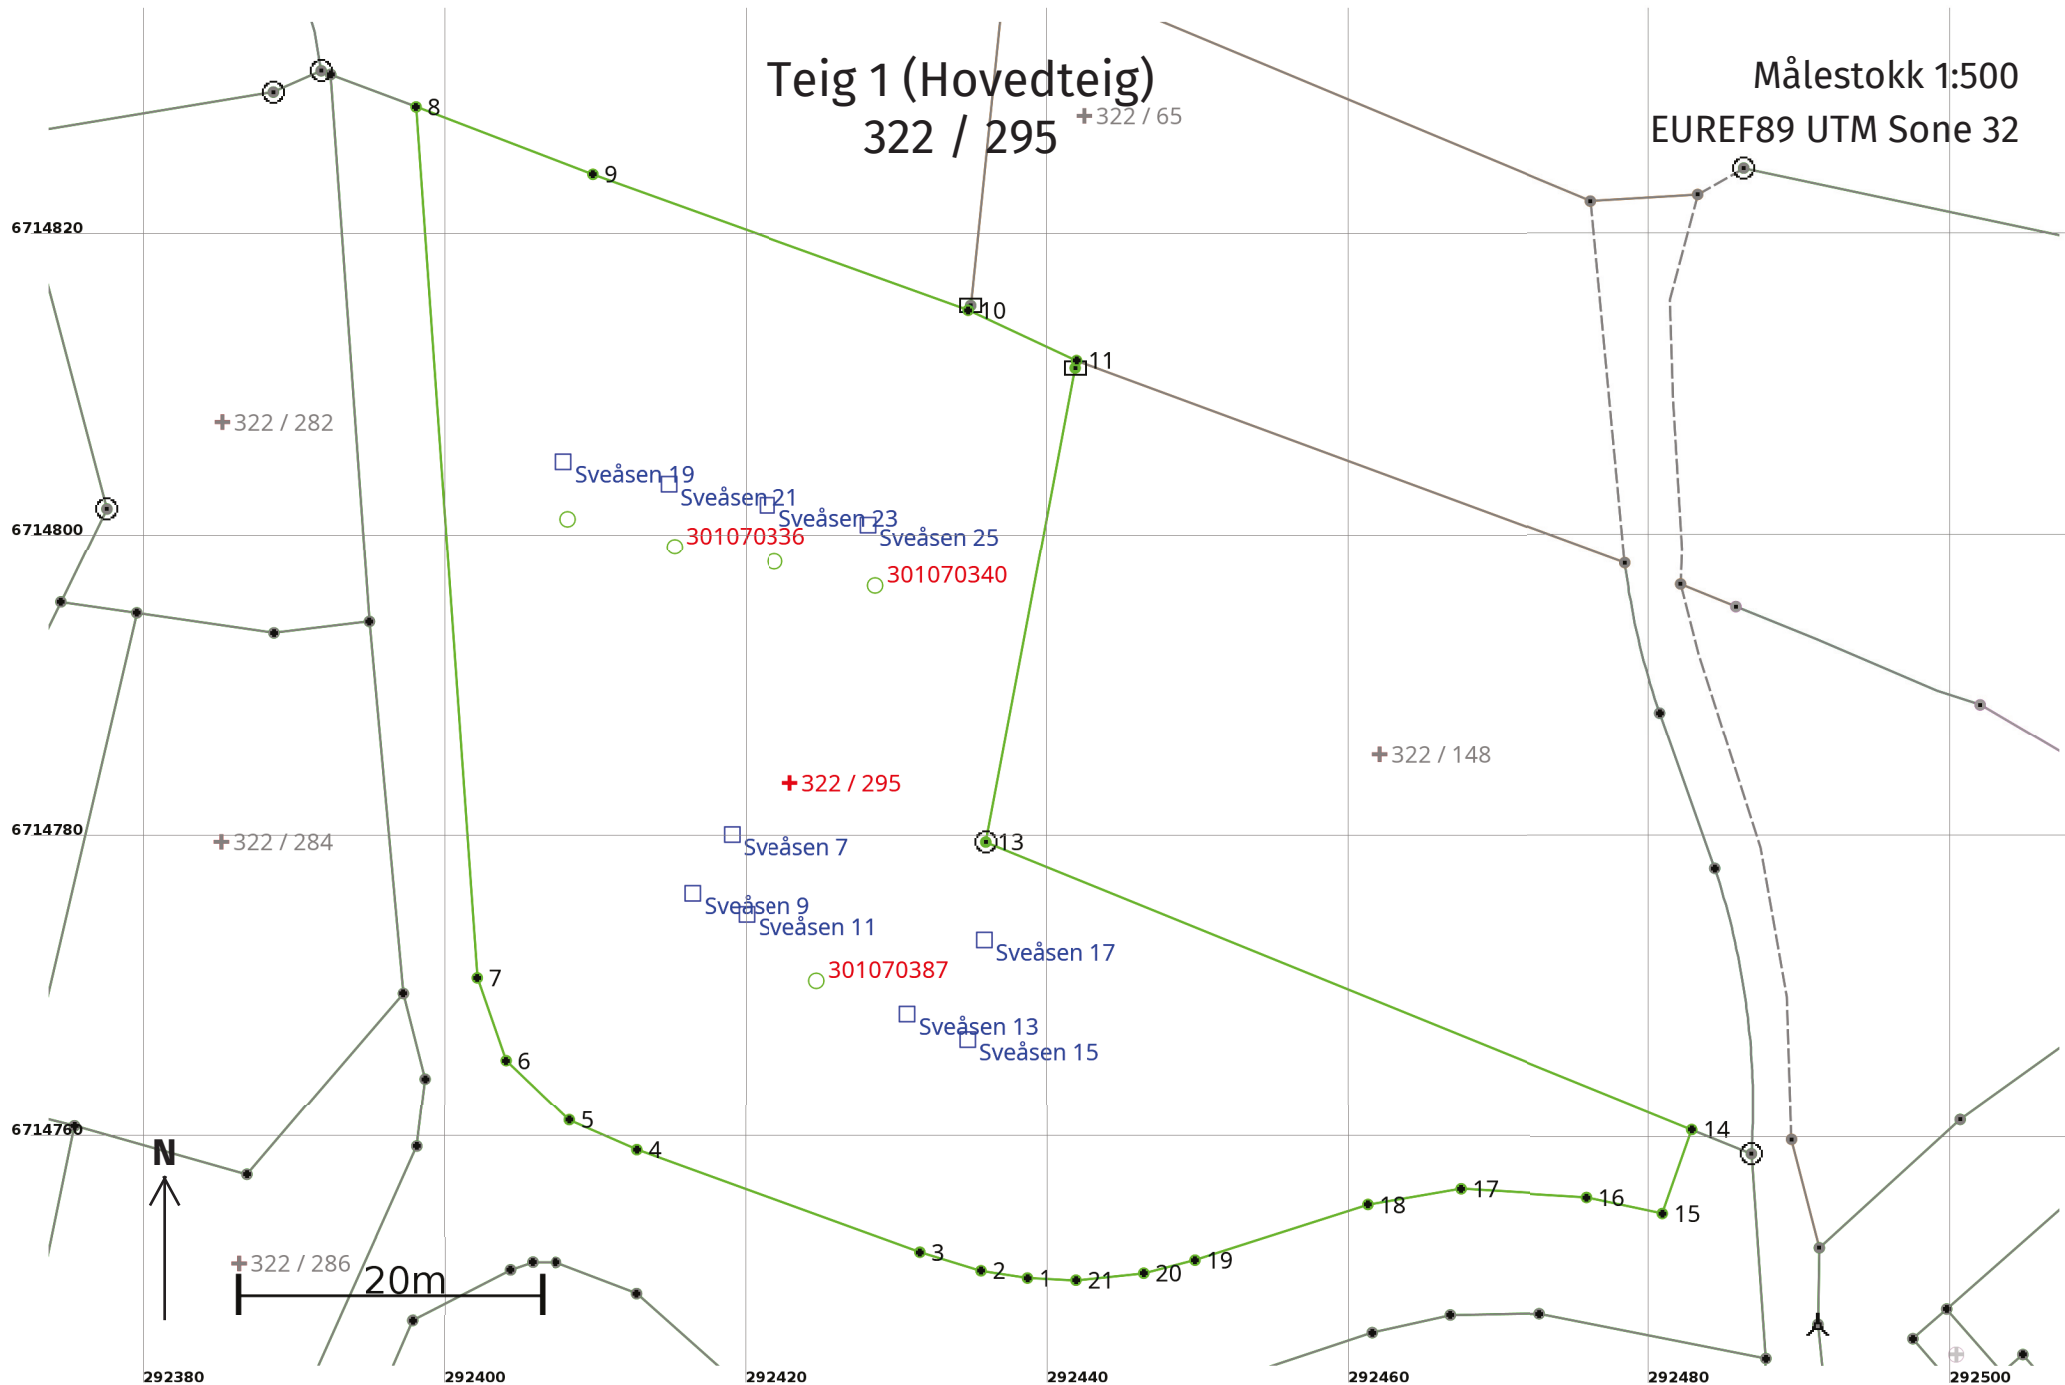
Teig 1 (Hovedteig)
322 / 295

Målestokk 1:500
EUREF89 UTM Sone 32

322 / 65
8
9
10
11
6714820
322 / 282
Sveåsen 19
Sveåsen 21
Sveåsen 23
Sveåsen 25
301070336
301070340
6714800
322 / 148
322 / 295
6714780
322 / 284
Sveåsen 7
13
Sveåsen 9
Sveåsen 11
Sveåsen 17
301070387
7
6
Sveåsen 13
Sveåsen 15
5
4
14
6714760
N
18
17
16
15
3
2
1
21
20
19
322 / 286
20m
292380
292400
292420
292440
292460
292480
292500